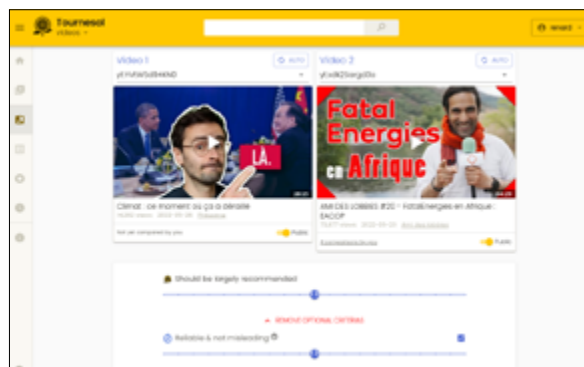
Tournesol
Videos

Video 1
yLYVfW5dB4KND
AUTO

Video 2
yExd62Sergd0c
AUTO

LA.

Fatal Energies en Afrique

Climat : ce moment où ça a déraillé
Not yet compared by you
Public

AMI DES LOBBIES #20 - TotalEnergies en Afrique : EACOP
Public

Should be largely recommended

REMOVE OPTIONAL CRITERIA

Reliable & not misleading